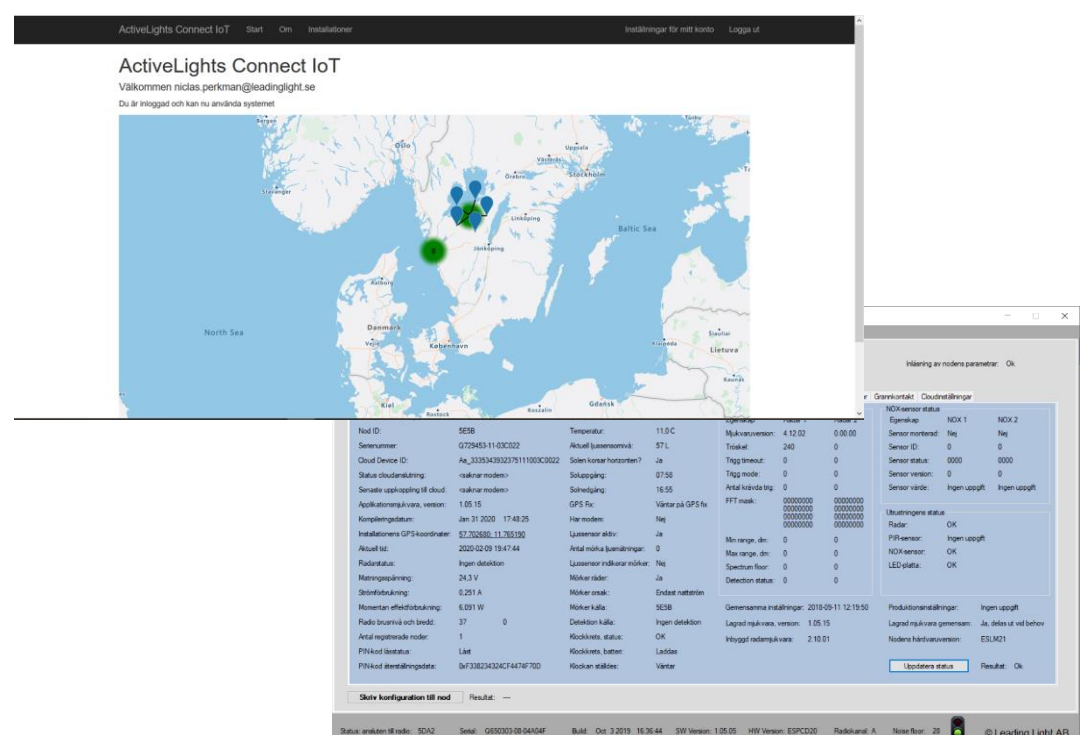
ActiveLights Connect IoT Start Om Installationer Inställningar för mitt konto Logga ut

ActiveLights Connect IoT

Välkommen niclas.perkman@leadinglight.se

Du är inloggad och kan nu använda systemet

Oslo
Uppsala
Västerås
Örebro
Stockholm
Stavanger
Linköping
Jönköping
Baltic Sea
Aalborg
North Sea
Danmark
Vejle
København
Šiauliai
Klaipėda
Lietuva
Kaunas
Kiel
Rostock
Koszalin
Gdańsk

Inläsning av nodens parametrar: Ok

Grannkontakt Cloudinställningar

| | | | |
|---|---|---|---|
| Nod ID: | 5E5B | Temperatur: | 11,0 C |
| Serienummer: | G729453-11-03C022 | Aktuell ljussensornivå: | 57 L |
| Cloud Device ID: | Aa_333534393237511003C0022 | Solen korsar horisonten? | Ja |
| Status cloudanslutning: | <saknar modem> | Soluppgång: | 07:58 |
| Senaste uppkoppling till cloud: | <saknar modem> | Solnedgång: | 16:55 |
| Applikationsmjukvara, version: | 1.05.15 | GPS Fix: | Väntar på GPS fix |
| Kompileringsdatum: | Jan 31 2020 17:48:25 | Har modem: | Nej |
| Installationens GPS-koordinater: | 57.702680; 11.765190 | Ljussensor aktiv: | Ja |
| Aktuell tid: | 2020-02-09 19:47:44 | Antal mörka ljusmätningar: | 0 |
| Radarstatus: | Ingen detektion | Ljussensor indikerar mörker: | Nej |
| Matningsspänning: | 24,3 V | Mörker råder: | Ja |
| Strömförbrukning: | 0,251 A | Mörker orsak: | Endast nattström |
| Momentan effektförbrukning: | 6,091 W | Mörker källa: | 5E5B |
| Radio brusnivå och bredd: | 37 0 | Detektion källa: | Ingen detektion |
| Antal registrerade noder: | 1 | Klockkrets, status: | OK |
| PIN-kod låsstatus: | Låst | Klockkrets, batteri: | Laddas |
| PIN-kod återställningsdata: | 0xF338234324CF4474F70D | Klockan ställdes: | Väntar |

| Egenskap | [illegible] 1 | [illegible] 2 |
|---|---|---|
| Mjukvaruversion: | 4.12.02 | 0.00.00 |
| Tröskel: | 240 | 0 |
| Trigg timeout: | 0 | 0 |
| Trigg mode: | 0 | 0 |
| Antal krävda trig: | 0 | 0 |
| FFT mask: | 00000000 00000000 00000000 00000000 | 00000000 00000000 00000000 00000000 |
| Min range, dm: | 0 | 0 |
| Max range, dm: | 0 | 0 |
| Spectrum floor: | 0 | 0 |
| Detection status: | 0 | 0 |

NOX-sensor status

| Egenskap | NOX 1 | NOX 2 |
|---|---|---|
| Sensor monterad: | Nej | Nej |
| Sensor ID: | 0 | 0 |
| Sensor status: | 0000 | 0000 |
| Sensor version: | 0 | 0 |
| Sensor värde: | Ingen uppgift | Ingen uppgift |

Utrustningens status
Radar: OK
PIR-sensor: Ingen uppgift
NOX-sensor: OK
LED-platta: OK

Gemensamma inställningar: 2018-09-11 12:19:50
Lagrad mjukvara, version: 1.05.15
Inbyggd radarmjukvara: 2.10.01

Produktionsinställningar: Ingen uppgift
Lagrad mjukvara gemensam: Ja, delas ut vid behov
Nodens hårdvaruversion: ESLM21

Uppdatera status Resultat: Ok

Skriv konfiguration till nod Resultat: ---

Status: ansluten till radio: 5DA2 Serial: G650303-08-04A04F Build: Oct 3 2019 16:36:44 SW Version: 1.05.05 HW Version: ESPCD20 Radiokanal: A Noise floor: 20 © Leading Light AB